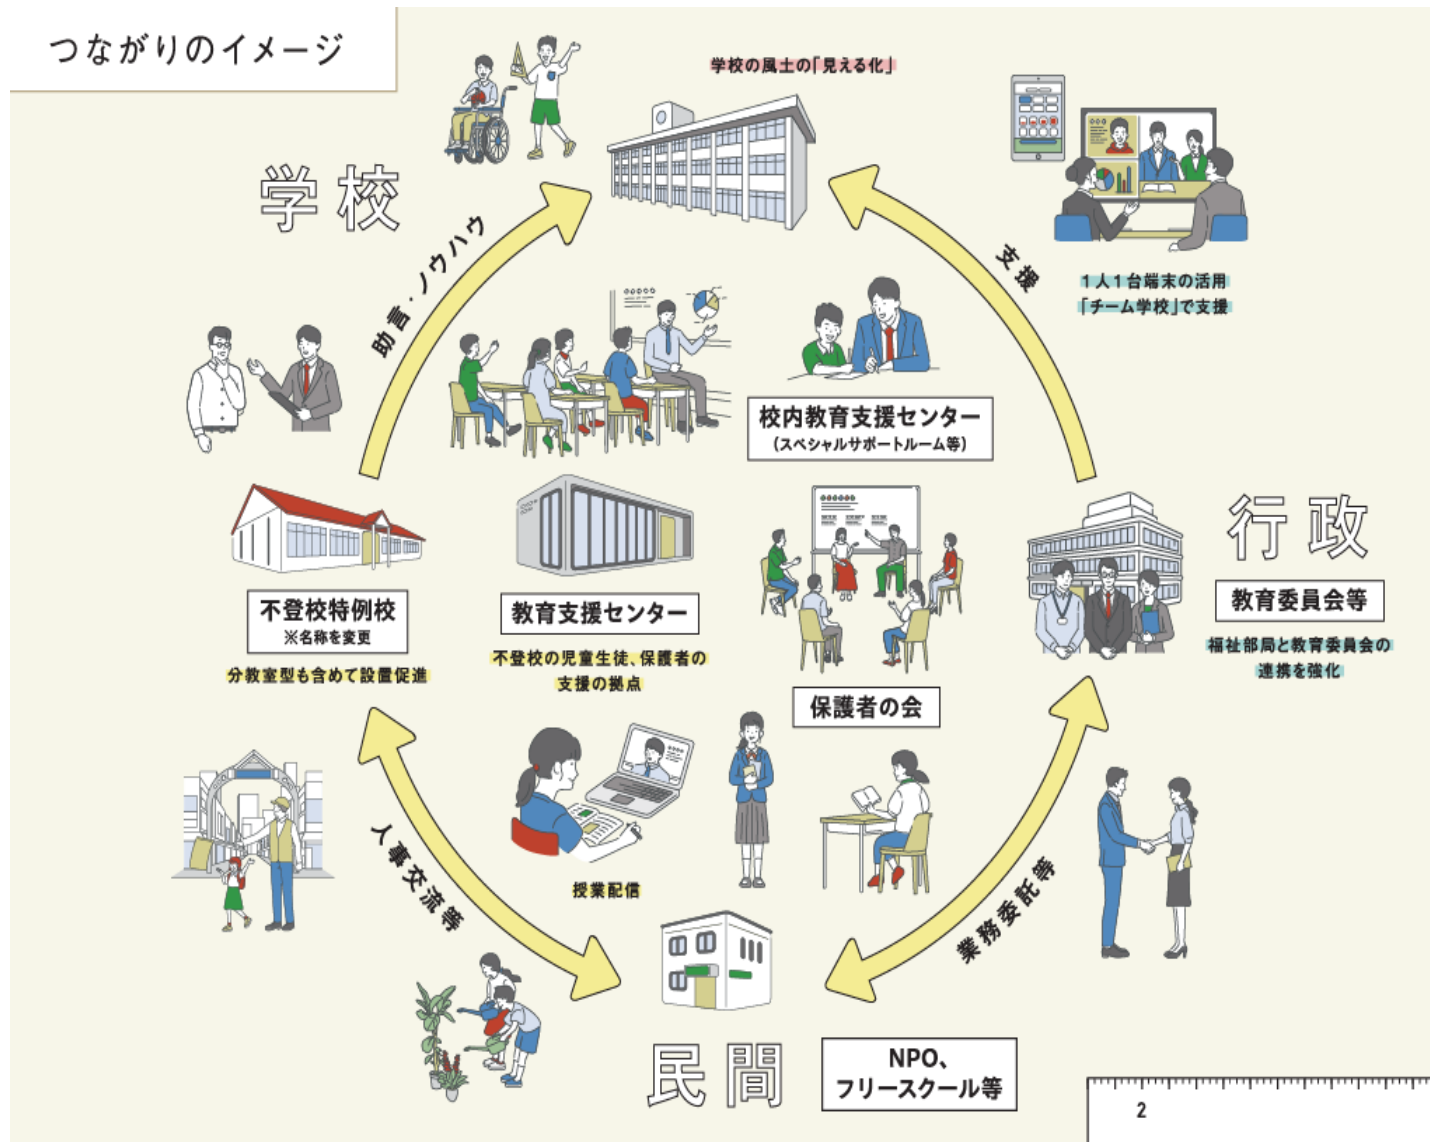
つながりのイメージ

学校の風土の「見える化」

学校

助言・ノウハウ

支援

1人1台端末の活用
「チーム学校」で支援

校内教育支援センター
（スペシャルサポートルーム等）

行政

教育委員会等

福祉部局と教育委員会の連携を強化

不登校特例校
※名称を変更

分教室型も含めて設置促進

教育支援センター

不登校の児童生徒、保護者の支援の拠点

保護者の会

授業配信

人事交流等

業務委託等

民間

NPO、
フリースクール等

2